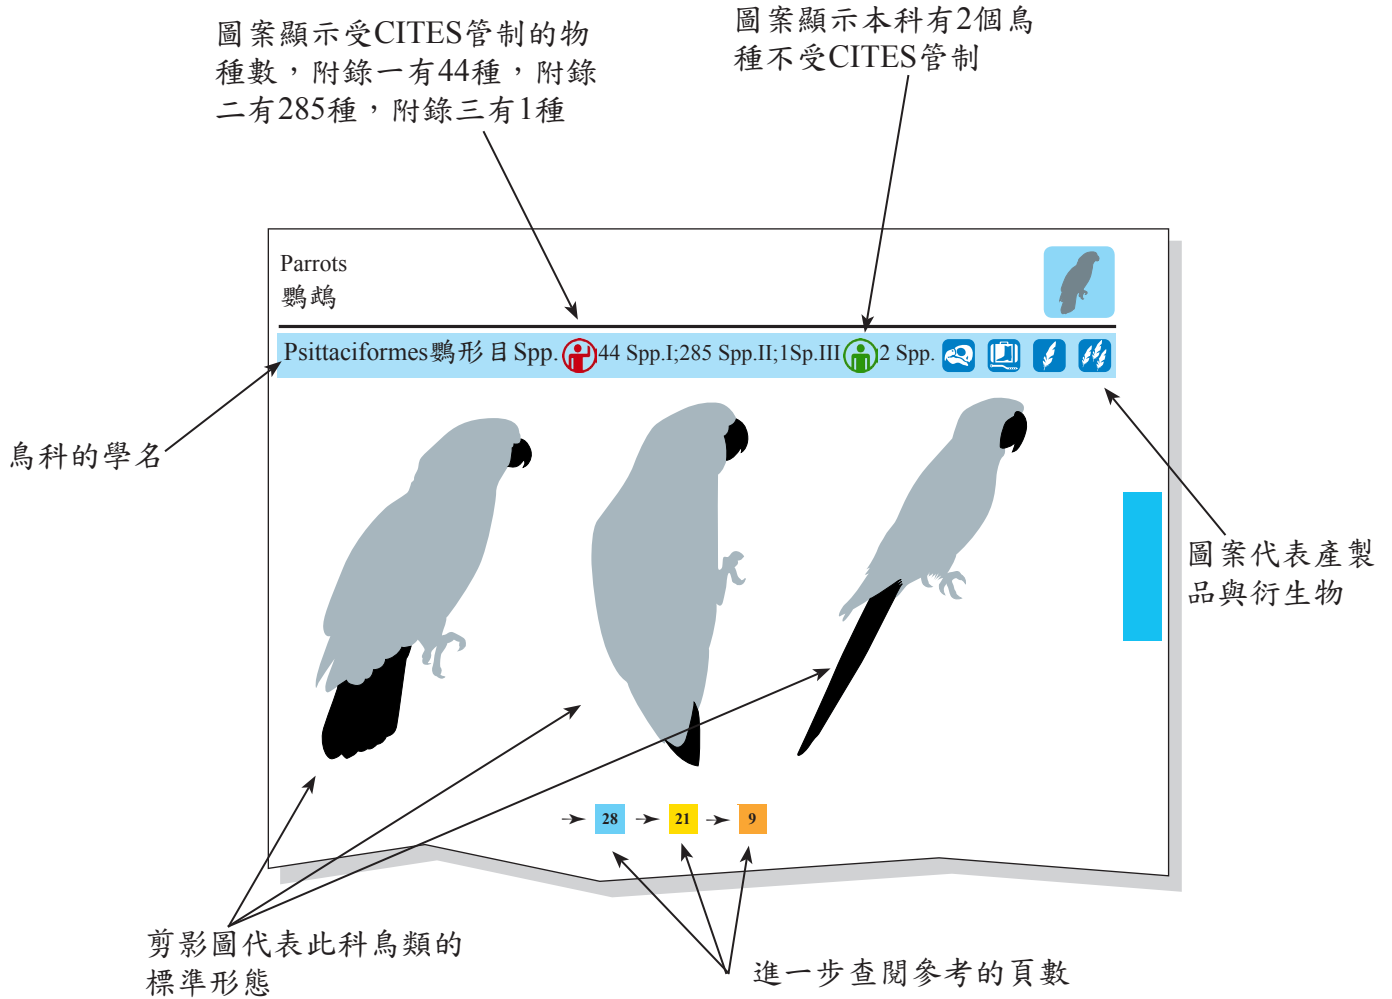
圖案顯示受CITES管制的物種數，附錄一有44種，附錄二有285種，附錄三有1種

圖案顯示本科有2個鳥種不受CITES管制

Parrots
鸚鵡

Psittaciformes鸚形目 Spp. 44 Spp.I;285 Spp.II;1Sp.III 2 Spp.

鳥科的學名

圖案代表產製品與衍生物

28 21 9

剪影圖代表此科鳥類的標準形態

進一步查閱參考的頁數